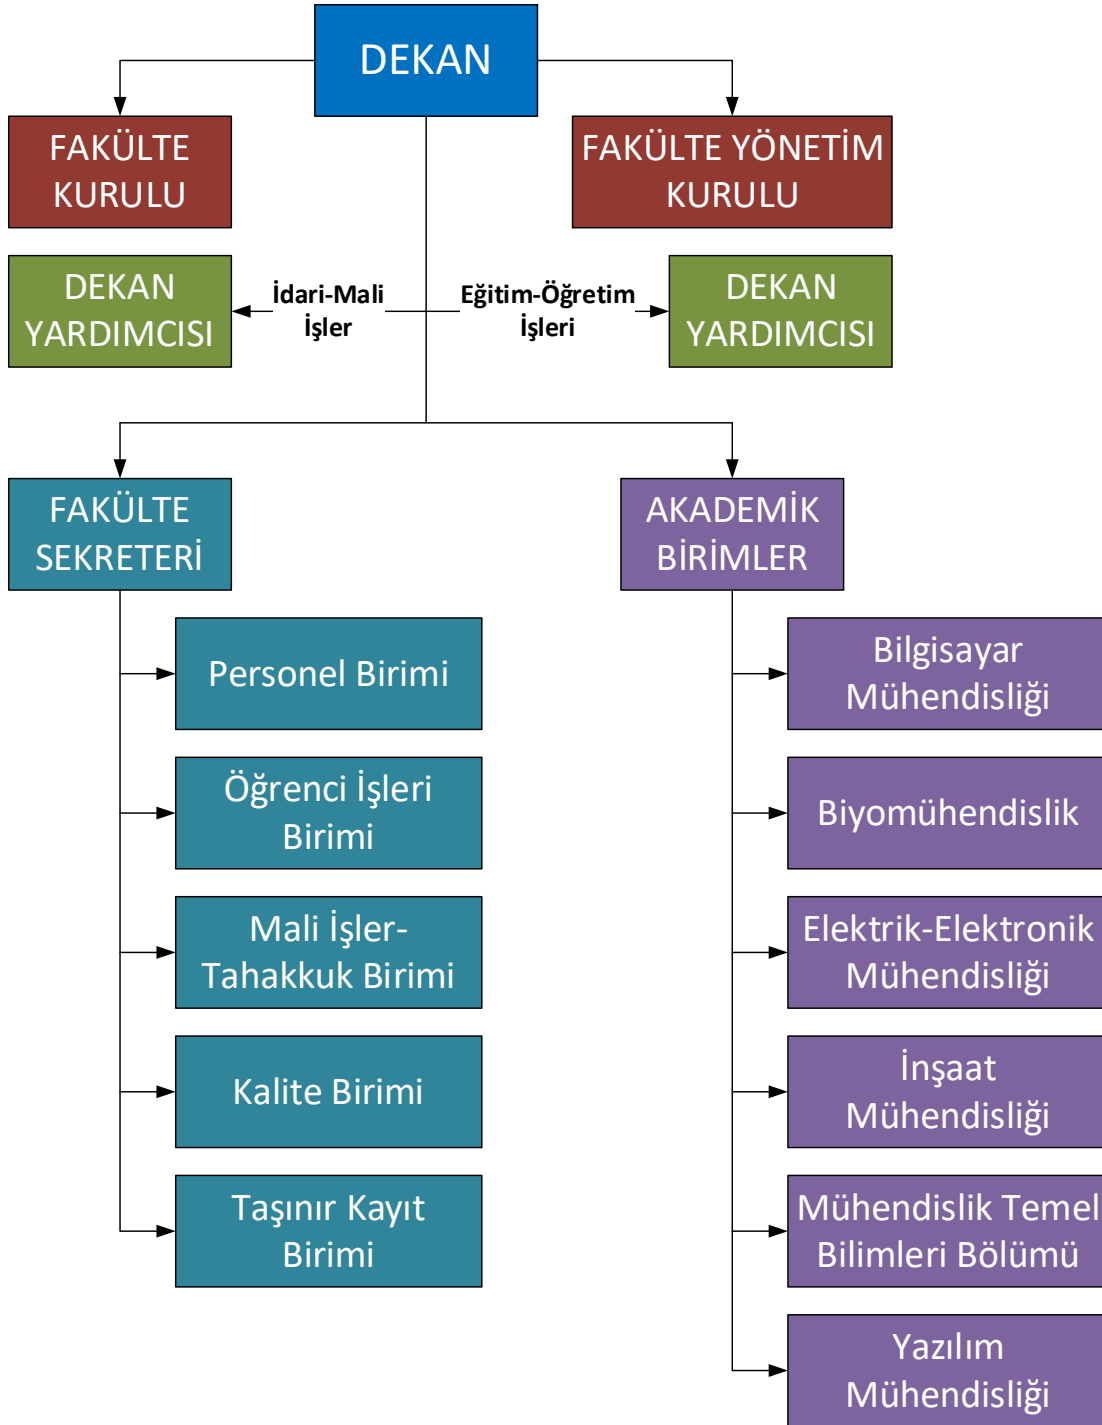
DEKAN

FAKÜLTE KURULU

FAKÜLTE YÖNETİM KURULU

DEKAN YARDIMCISI

İdari-Mali İşler

Eğitim-Öğretim İşleri

DEKAN YARDIMCISI

FAKÜLTE SEKRETERİ

AKADEMİK BİRİMLER

Personel Birimi

Öğrenci İşleri Birimi

Mali İşler-Tahakkuk Birimi

Kalite Birimi

Taşınır Kayıt Birimi

Bilgisayar Mühendisliği

Biyomühendislik

Elektrik-Elektronik Mühendisliği

İnşaat Mühendisliği

Mühendislik Temel Bilimleri Bölümü

Yazılım Mühendisliği